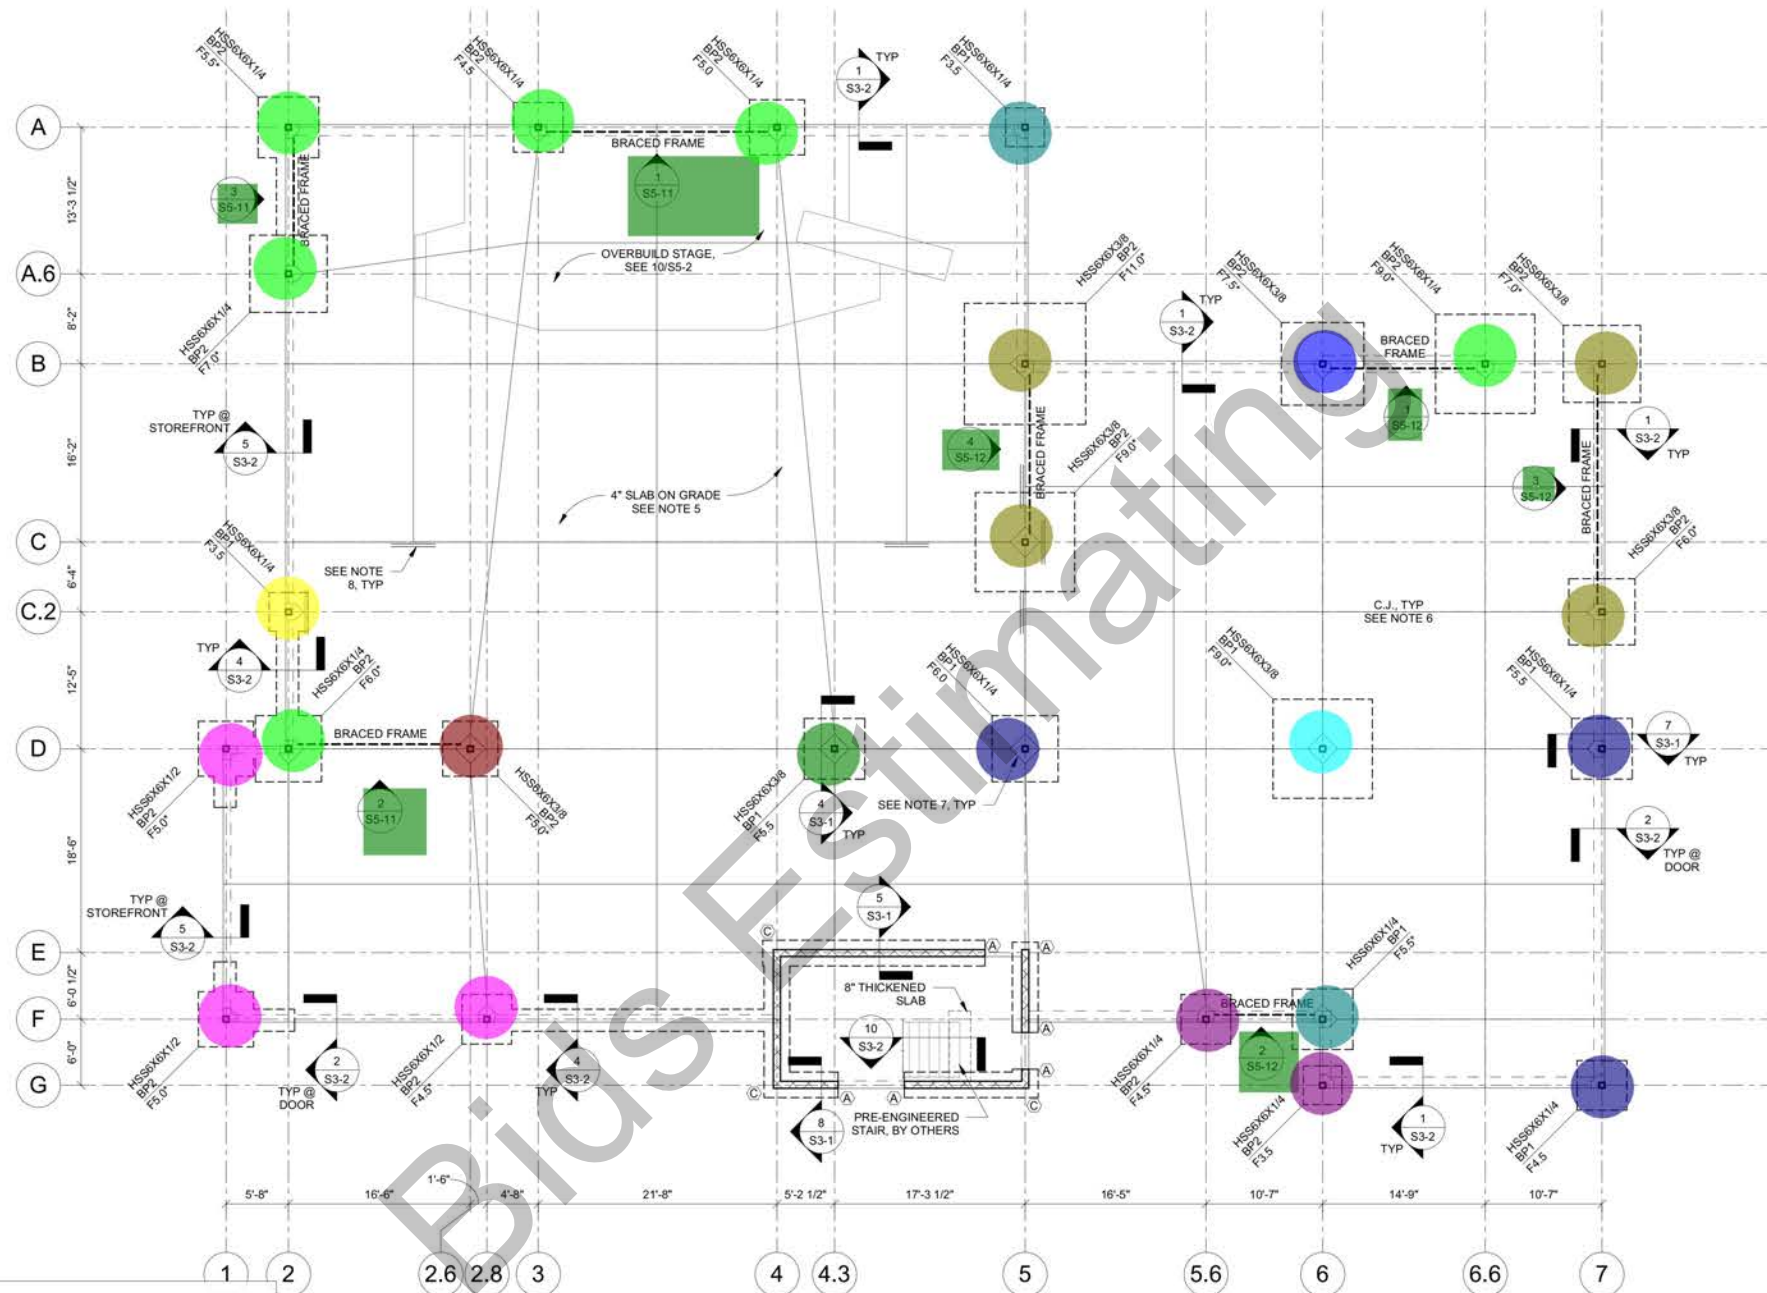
HSS6X6X1/4
BP2
F5.5'

HSS6X6X1/4
BP2
F4.5

HSS6X6X1/4
BP2
F5.0

1
S3-2
TYP

HSS6X6X1/4
BP1
F3.5

A

BRACED FRAME

13'-3 1/2"

3
S5-11

BRACED FRAME

1
S5-11

A.6

OVERBUILD STAGE,
SEE 10/S5-2

8'-2"

HSS6X6X1/4
BP2
F7.0'

HSS6X6X3/8
BP2
F11.0'

1
S3-2
TYP

HSS6X6X3/8
BP2
F7.5'

HSS6X6X1/4
BP2
F9.0'

HSS6X6X3/8
BP2
F7.0'

B

BRACED
FRAME

TYP @
STOREFRONT

5
S3-2

16'-2"

4
S5-12

BRACED FRAME

HSS6X6X3/8
BP2
F9.0'

1
S5-12

1
S3-2
TYP

3
S5-12

BRACED FRAME

4" SLAB ON GRADE
SEE NOTE 5

C

HSS6X6X1/4
BP1
F3.5

SEE NOTE
8, TYP

HSS6X6X3/8
BP2
F6.0'

6'-4"

C.2

C.J., TYP
SEE NOTE 6

TYP

4
S3-2

12'-5"

HSS6X6X1/4
BP2
F6.0'

HSS6X6X1/4
BP1
F6.0

HSS6X6X3/8
BP1
F9.0'

HSS6X6X1/4
BP1
F5.5

D

BRACED FRAME

7
S3-1
TYP

HSS6X6X1/2
BP2
F5.0'

2
S5-11

HSS6X6X3/8
BP2
F5.0'

HSS6X6X3/8
BP1
F5.5

4
S3-1
TYP

SEE NOTE 7, TYP

2
S3-2
TYP @
DOOR

18'-6"

TYP @
STOREFRONT

5
S3-2

5
S3-1

E

6'-0 1/2"

8" THICKENED
SLAB

HSS6X6X1/4
BP1
F5.5'

BRACED FRAME

F

10
S3-2

2
S5-12

6'-0"

G

HSS6X6X1/2
BP2
F5.0'

2
S3-2
TYP @
DOOR

HSS6X6X1/2
BP2
F4.5'

4
S3-2
TYP

8
S3-1

PRE-ENGINEERED
STAIR, BY OTHERS

HSS6X6X1/4
BP2
F4.5'

HSS6X6X1/4
BP2
F3.5

1
S3-2
TYP

HSS6X6X1/4
BP1
F4.5

5'-8"
16'-6"
1'-6"
4'-8"
21'-8"
5'-2 1/2"
17'-3 1/2"
16'-5"
10'-7"
14'-9"
10'-7"

1
2
2.6
2.8
3
4
4.3
5
5.6
6
6.6
7

Bids Estimating